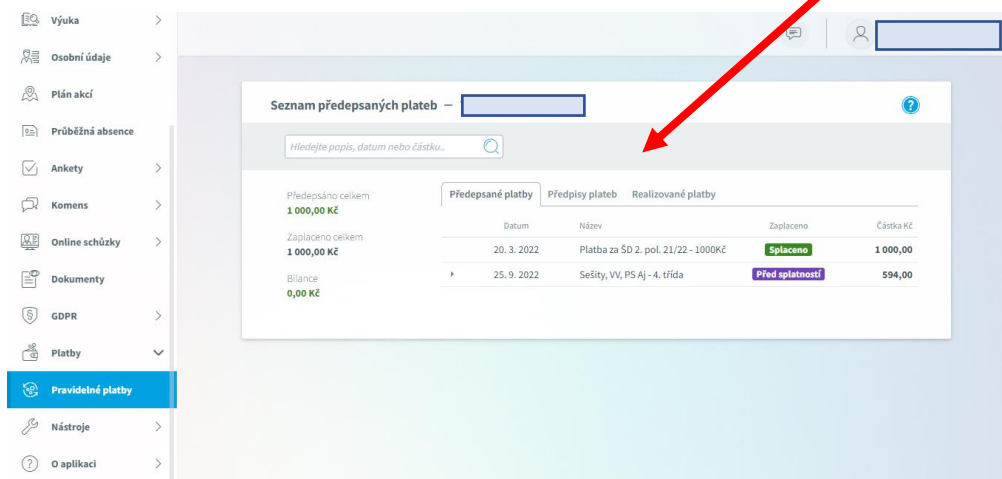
Výuka
Osobní údaje
Plán akcí
Průběžná absence
Ankety
Komens
Online schůzky
Dokumenty
GDPR
Platby
Pravidelné platby
Nástroje
O aplikaci

Seznam předepsaných plateb –

?

Hledejte popis, datum nebo částku..

Předepsáno celkem
1 000,00 Kč

Zaplaceno celkem
1 000,00 Kč

Bilance
0,00 Kč

Předepsané platby | Předpisy plateb | Realizované platby

| Datum | Název | Zaplaceno | Částka Kč |
|---|---|---|---|
| 20. 3. 2022 | Platba za ŠD 2. pol. 21/22 - 1000Kč | Splaceno | 1 000,00 |
| 25. 9. 2022 | Sešity, VV, PS Aj - 4. třída | Před splatností | 594,00 |